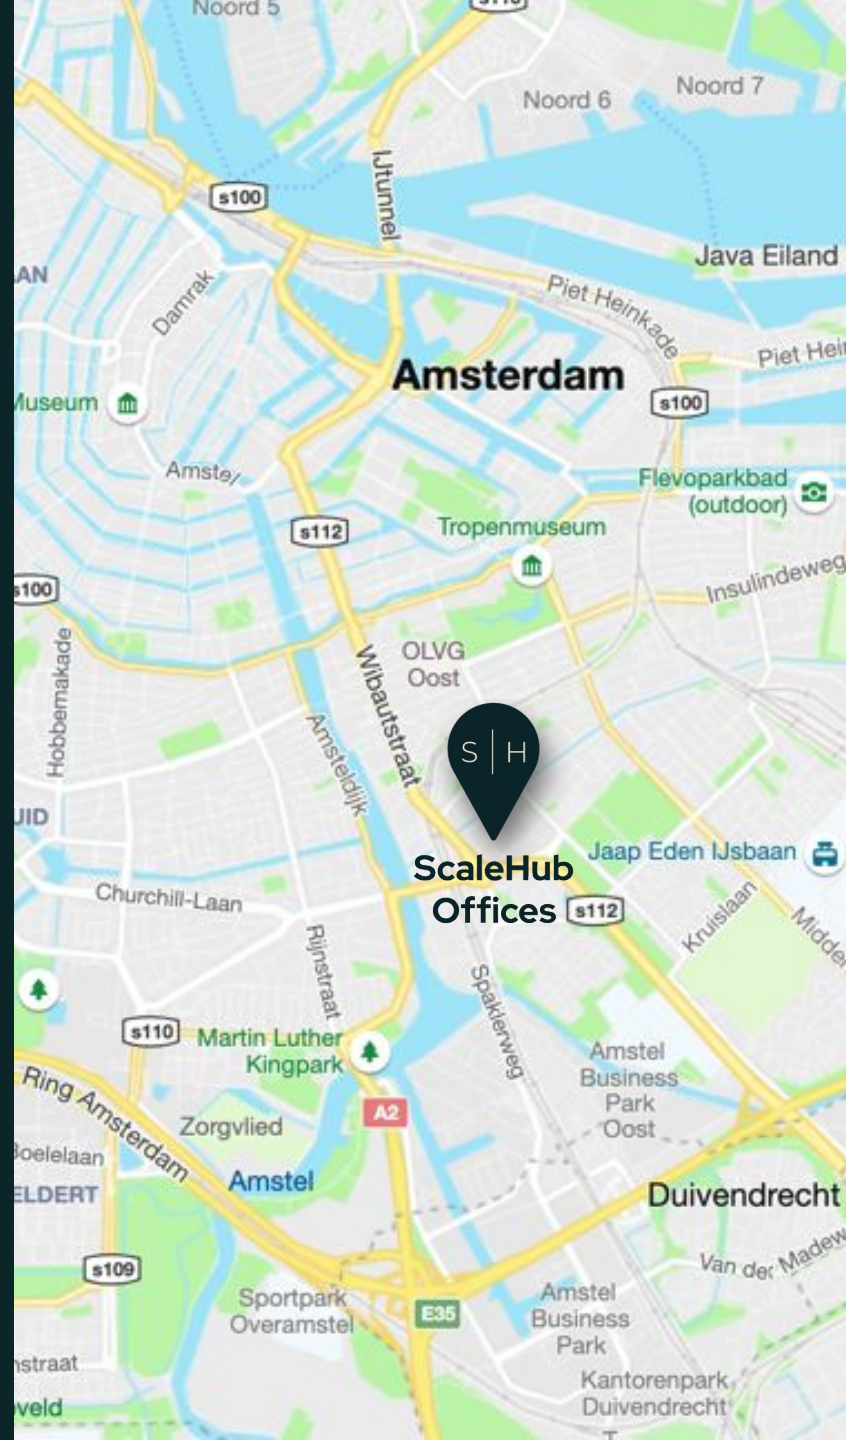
Noord 5

Noord 6

Noord 7

s100

IJtunnel

Java Eiland

AN

Damrak

Piet Heinkade

Piet Hein

Amsterdam

Museum

s100

Amstel

Flevoparkbad (outdoor)

s112

Tropenmuseum

s100

Insulindeweg

Hobbemakade

OLVG Oost

Wibautstraat

Amsteldijk

S | H

UID

Jaap Eden IJsbaan

ScaleHub Offices

s112

Churchill-Laan

Kruislaan

Midden

Rijnstraat

Spaklerweg

s110

Martin Luther Kingpark

Amstel Business Park Oost

Ring Amsterdam

A2

Zorgvlied

Boelelaan

ELDERT

Amstel

Duivendrecht

Van der Madew

s109

Sportpark Overamstel

E35

Amstel Business Park

straat

Kantorenpark Duivendrecht

veld